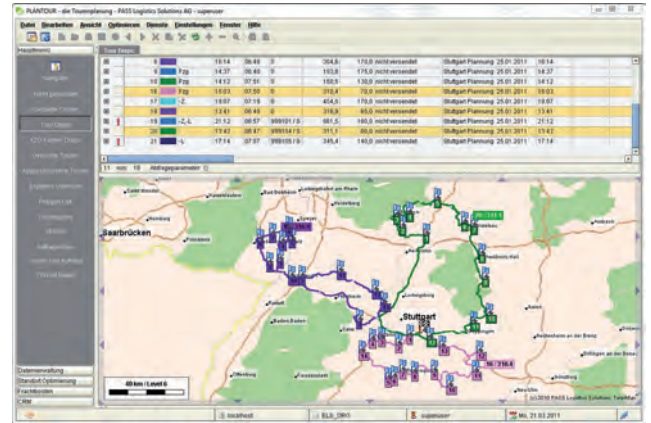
PLANTOUR - die Tourenplanung - PASS Logistics Solutions AG - supervisor

Datei Bearbeiten Ansicht Optimieren Dienste Einstellungen Fenster Hilfe

Hauptmenü

Navigator

Tour-Details

| | 5 | | 15:14 | 06:45 | 0 | 304,6 | 170,0 nicht versendet | Stuttgart Planung 25.01.2011 | 16:14 |
|---|---|---|---|---|---|---|---|---|---|
| | 6 | Fzg | 14:37 | 06:40 | 0 | 193,8 | 170,0 nicht versendet | Stuttgart Planung 25.01.2011 | 14:37 |
| | 14 | Fzg | 14:12 | 07:51 | 0 | 150,5 | 130,0 nicht versendet | Stuttgart Planung 25.01.2011 | 14:12 |
| | 16 | Fzg | 15:03 | 07:50 | 0 | 316,4 | 70,0 nicht versendet | Stuttgart Planung 25.01.2011 | 16:03 |
| | 17 | -Z- | 19:07 | 07:19 | 0 | 404,5 | 170,0 nicht versendet | Stuttgart Planung 25.01.2011 | 19:07 |
| | 19 | | 13:41 | 06:44 | 0 | 316,6 | 65,0 nicht versendet | Stuttgart Planung 25.01.2011 | 13:41 |
| | 19 | -Z-L | 21:12 | 06:57 | 999101 / 5 | 661,5 | 160,0 nicht versendet | Stuttgart Planung 25.01.2011 | 21:12 |
| | 20 | | 11:43 | 06:47 | 999104 / 5 | 311,1 | 80,0 nicht versendet | Stuttgart Planung 25.01.2011 | 11:43 |
| | 21 | -L | 17:14 | 07:07 | 999105 / 5 | 345,4 | 140,0 nicht versendet | Stuttgart Planung 25.01.2011 | 17:14 |

11 von 19 Abfrageparameter

Saarbrücken
Stuttgart
Heilbronn
Ludwigsburg

40 km / Level 6

©2010 PASS Logistics Solutions, TeleAtlas

Datenverwaltung
Standort Optimierung
Fachthemen
CRM

localhost
ELS_DB1
supervisor
Mo, 21.03.2011